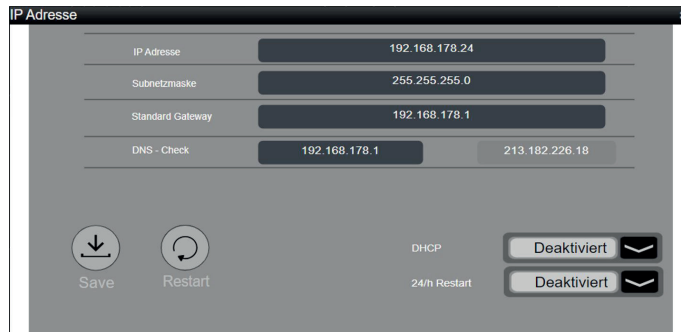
IP Adresse

| IP Adresse | 192.168.178.24 | |
|---|---|---|
| Subnetzmaske | 255.255.255.0 | |
| Standard Gateway | 192.168.178.1 | |
| DNS - Check | 192.168.178.1 | 213.182.226.18 |

Save

Restart

DHCP Deaktiviert

24/h Restart Deaktiviert